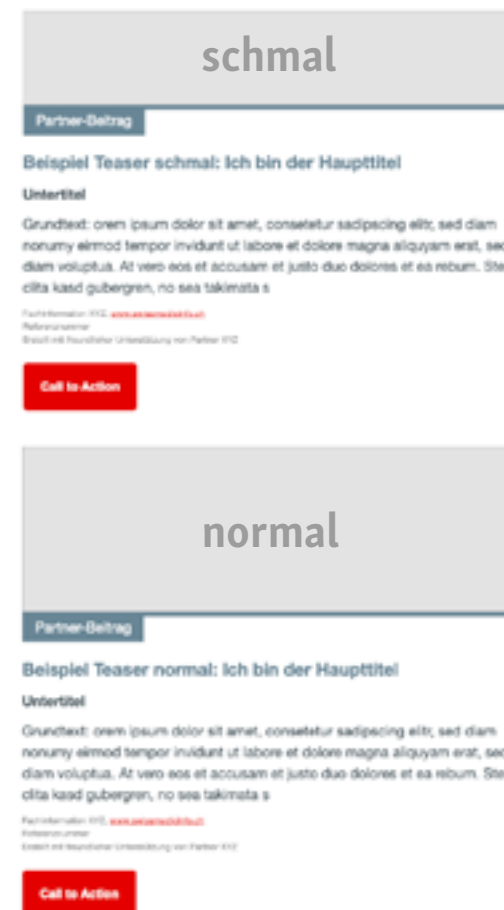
schmal

Partner-Beitrag

Beispiel Teaser schmal: Ich bin der Haupttitel

Untertitel

Grundtext: orem ipsum dolor sit amet, consetetur sadipscing elitr, sed diam nonumy eirmod tempor invidunt ut labore et dolore magna aliquyam erat, sed diam voluptua. At vero eos et accusam et justo duo dolores et ea rebum. Stet clita kasd gubergren, no sea takimata s

Fachinformation XYZ, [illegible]
Referenznummer
Erstellt mit freundlicher Unterstützung von Partner XYZ

Call to Action

normal

Partner-Beitrag

Beispiel Teaser normal: Ich bin der Haupttitel

Untertitel

Grundtext: orem ipsum dolor sit amet, consetetur sadipscing elitr, sed diam nonumy eirmod tempor invidunt ut labore et dolore magna aliquyam erat, sed diam voluptua. At vero eos et accusam et justo duo dolores et ea rebum. Stet clita kasd gubergren, no sea takimata s

Fachinformation XYZ, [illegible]
Referenznummer
Erstellt mit freundlicher Unterstützung von Partner XYZ

Call to Action